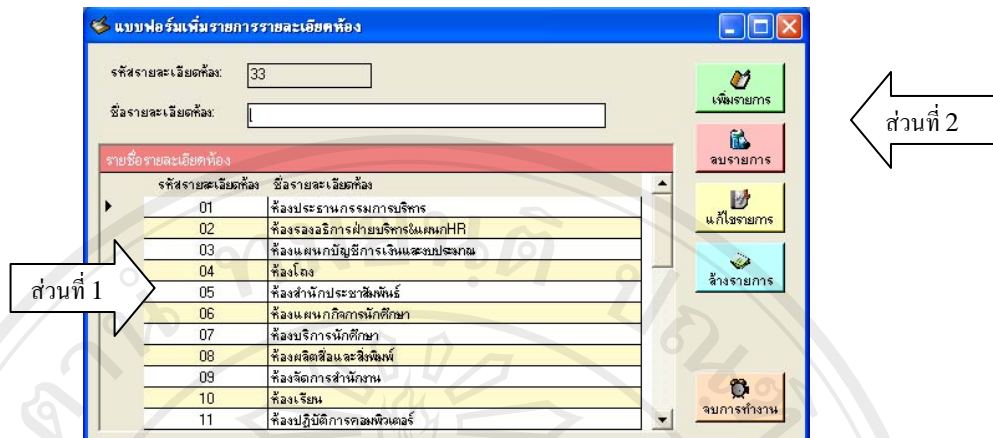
แบบฟอร์มเพิ่มรายการรายละเอียดห้อง

รหัสรายละเอียดห้อง: 33

ชื่อรายละเอียดห้อง:

รายชื่อรายละเอียดห้อง

| รหัสรายละเอียดห้อง | ชื่อรายละเอียดห้อง |
|---|---|
| 01 | ห้องประธานกรรมการบริหาร |
| 02 | ห้องรองอธิการฝ่ายบริหารและแผนกHR |
| 03 | ห้องแผนกบัญชีการเงินและงบประมาณ |
| 04 | ห้องโถง |
| 05 | ห้องสำนักประชาสัมพันธ์ |
| 06 | ห้องแผนกกิจการนักศึกษา |
| 07 | ห้องบริการนักศึกษา |
| 08 | ห้องผลิตสื่อและสิ่งพิมพ์ |
| 09 | ห้องจัดการสำนักงาน |
| 10 | ห้องเรียน |
| 11 | ห้องปฏิบัติการคอมพิวเตอร์ |

เพิ่มรายการ

ลบรายการ

แก้ไขรายการ

ล้างรายการ

จบการทำงาน

ส่วนที่ 2

ส่วนที่ 1